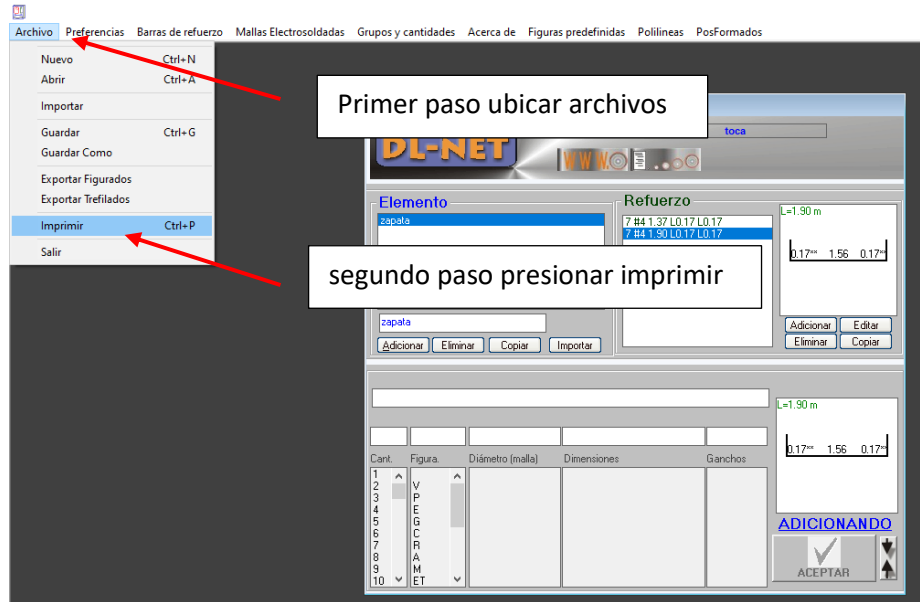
Archivo Preferencias Barras de refuerzo Mallas Electrosoldadas Grupos y cantidades Acerca de Figuras predefinidas Polilineas PosFormados

Nuevo Ctrl+N
Abrir Ctrl+A
Importar
Guardar Ctrl+G
Guardar Como
Exportar Figurados
Exportar Trefilados
Imprimir Ctrl+P
Salir

Primer paso ubicar archivos

toca

DL-NET

Elemento
zapata

segundo paso presionar imprimir

zapata
Adicionar Eliminar Copiar Importar

Refuerzo
7 #4 1.37 L0.17 L0.17
7 #4 1.90 L0.17 L0.17

L=1.90 m
0.17 1.56 0.17
Adicionar Editar
Eliminar Copiar

Cant. Figura. Diámetro (malla) Dimensiones Ganchos
1 V
2 P
3 E
4 G
5 C
6 R
7 A
8 M
9 ET
10

L=1.90 m
0.17 1.56 0.17
ADICIONANDO
ACEPTAR